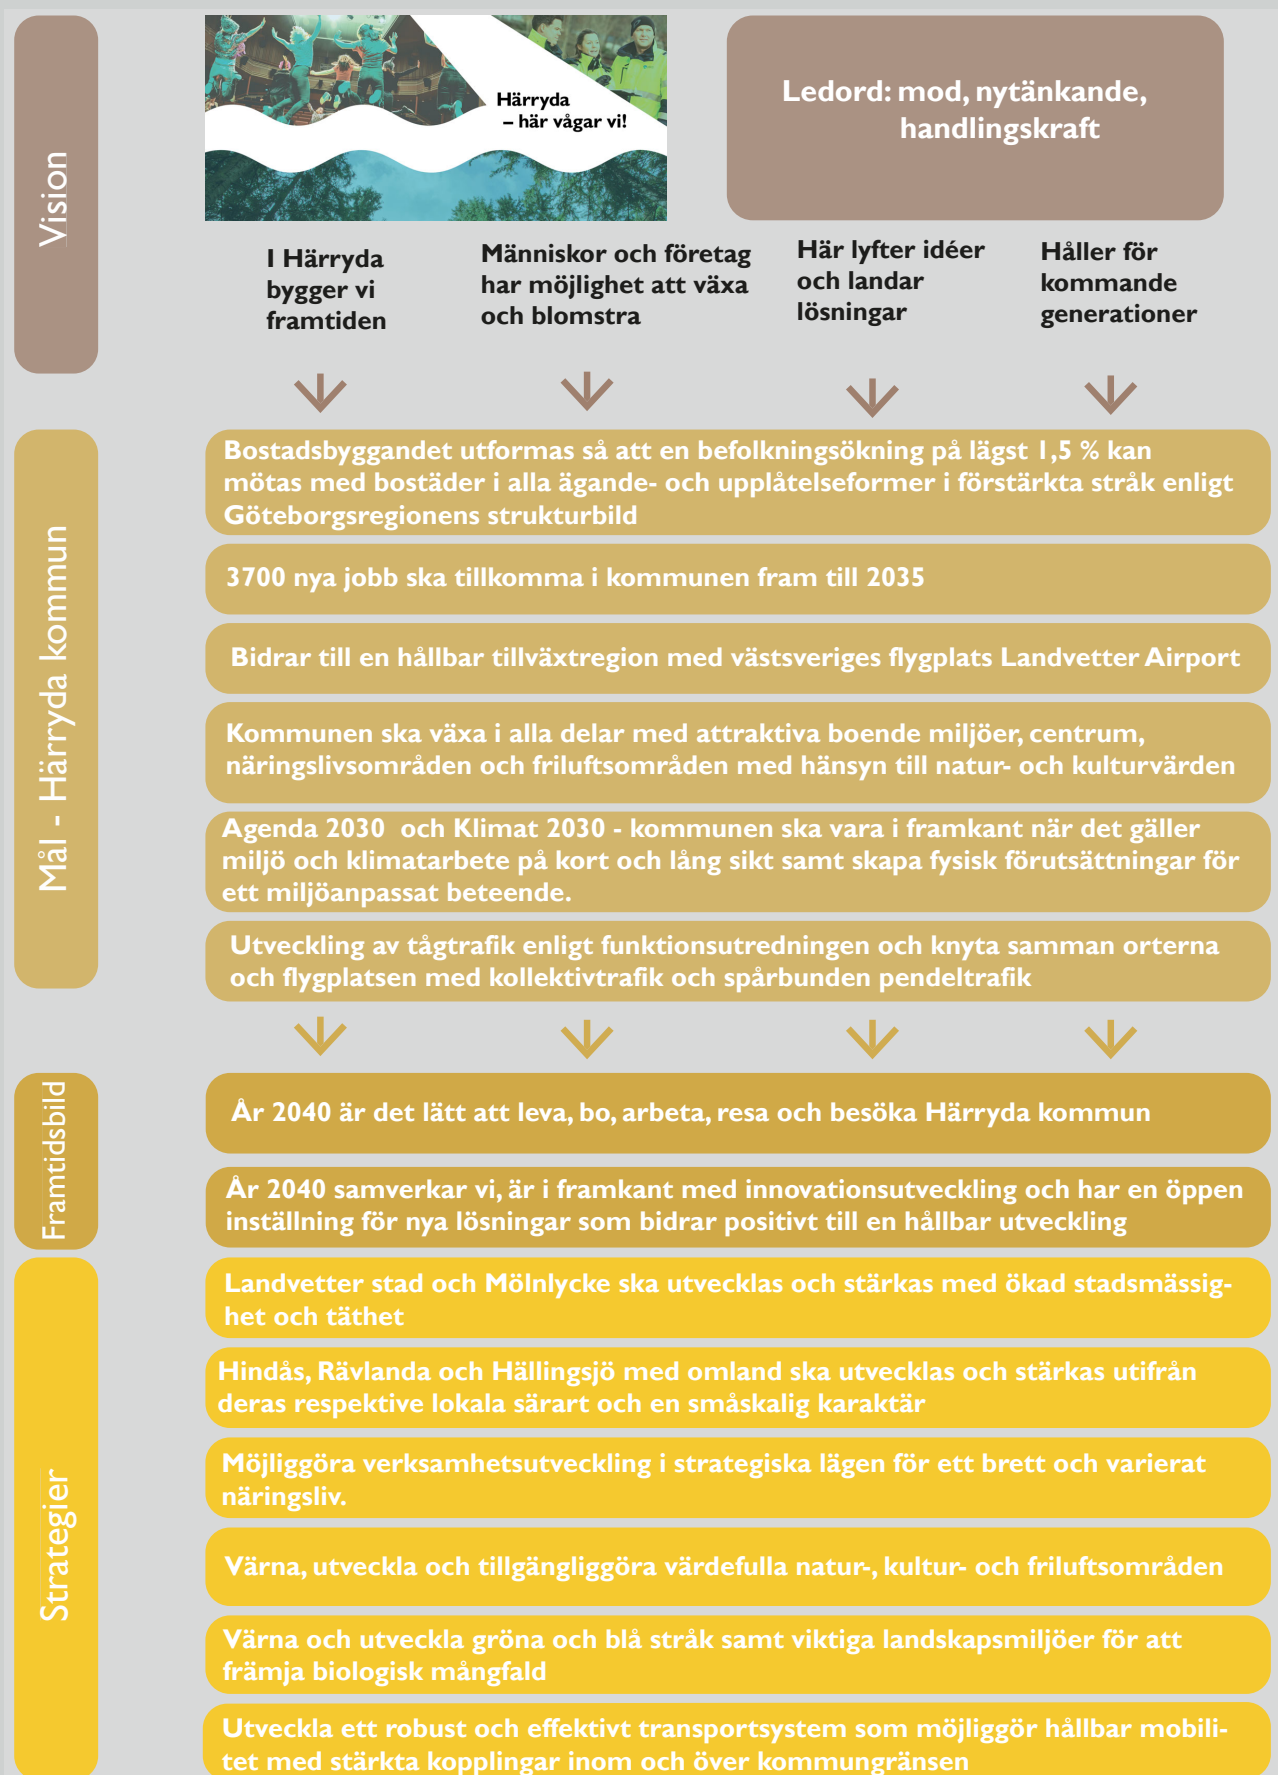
Vision

Härryda
– här vågar vi!

Ledord: mod, nytänkande, handlingskraft

I Härryda bygger vi framtiden

Människor och företag har möjlighet att växa och blomstra

Här lyfter idéer och landar lösningar

Håller för kommande generationer

Mål - Härryda kommun

Bostadsbyggandet utformas så att en befolkningsökning på lägst 1,5 % kan mötas med bostäder i alla ägande- och upplåtelseformer i förstärkta stråk enligt Göteborgsregionens strukturbild

3700 nya jobb ska tillkomma i kommunen fram till 2035

Bidrar till en hållbar tillväxtregion med västsveriges flygplats Landvetter Airport

Kommunen ska växa i alla delar med attraktiva boende miljöer, centrum, näringslivsområden och friluftsområden med hänsyn till natur- och kulturvärden

Agenda 2030 och Klimat 2030 - kommunen ska vara i framkant när det gäller miljö och klimatarbete på kort och lång sikt samt skapa fysisk förutsättningar för ett miljöanpassat beteende.

Utveckling av tågtrafik enligt funktionsutredningen och knyta samman orterna och flygplatsen med kollektivtrafik och spårbunden pendeltrafik

Framtidsbild

År 2040 är det lätt att leva, bo, arbeta, resa och besöka Härryda kommun

År 2040 samverkar vi, är i framkant med innovationsutveckling och har en öppen inställning för nya lösningar som bidrar positivt till en hållbar utveckling

Strategier

Landvetter stad och Mölnlycke ska utvecklas och stärkas med ökad stadsmässighet och täthet

Hindås, Rävlanda och Hällingsjö med omland ska utvecklas och stärkas utifrån deras respektive lokala särart och en småskalig karaktär

Möjliggöra verksamhetsutveckling i strategiska lägen för ett brett och varierat näringsliv.

Värna, utveckla och tillgängliggöra värdefulla natur-, kultur- och friluftsområden

Värna och utveckla gröna och blå stråk samt viktiga landskapsmiljöer för att främja biologisk mångfald

Utveckla ett robust och effektivt transportsystem som möjliggör hållbar mobilitet med stärkta kopplingar inom och över kommungränsen